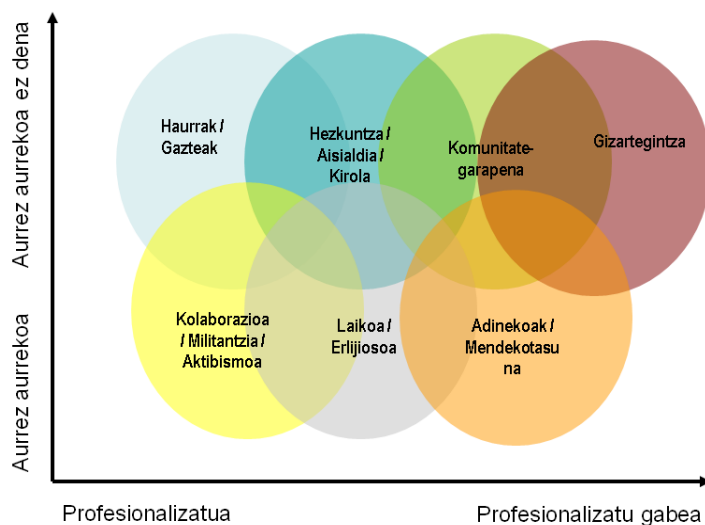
Aurrez aurrekoa ez dena

Aurrez aurrekoa

Haurrak / Gazteak

Hezkuntza / Aisialdia / Kirola

Komunitate-garapena

Gizartegintza

Kolaborazioa / Militantzia / Aktibismoa

Laikoa / Erlijiosoa

Adinekoak / Mendekotasuna

Profesionalizatua

Profesionalizatu gabea